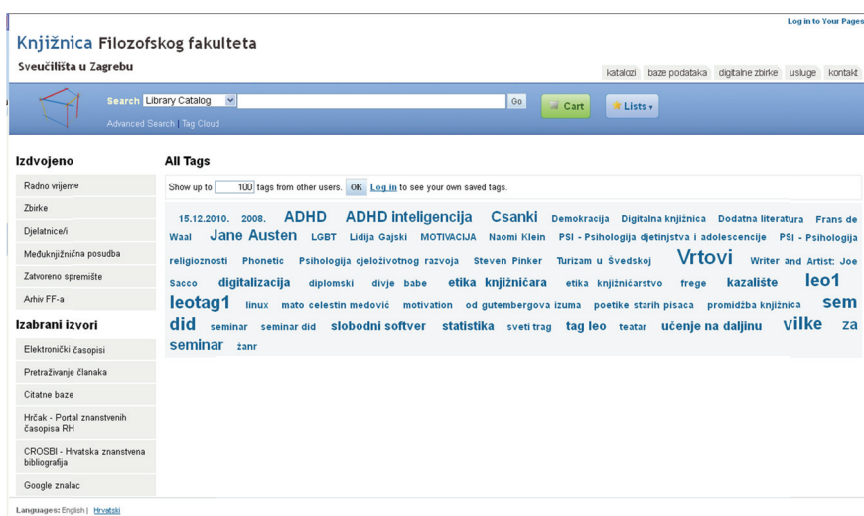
Log in to Your Pages

Knjižnica Filozofskog fakulteta
Sveučilišta u Zagrebu

katalozi | baze podataka | digitalne zbirke | usluge | kontakt

Search Library Catalog Go Cart Lists
Advanced Search | Tag Cloud

Izdvojeno
Radno vrijeme
Zbirke
Djelatnice/i
Međuknjižnična posudba
Zatvoreno spremište
Arhiv FF-a

Izabrani izvori
Elektronički časopisi
Pretraživanje članaka
Citatne baze
Hrčak - Portal znanstvenih časopisa RH
CROSBI - Hrvatska znanstvena bibliografija
Google znalac

All Tags

Show up to 100 tags from other users. OK Log in to see your own saved tags.

15.12.2010. 2008. ADHD ADHD inteligencija Csanki Demokracija Digitalna knjižnica Dodatna literatura Frans de Waal Jane Austen LGBT Lidija Gajski MOTIVACIJA Naomi Klein PSI - Psihologija djetinjstva i adolescencije PSI - Psihologija religioznosti Phonetic Psihologija cjeloživotnog razvoja Steven Pinker Turizam u Švedskoj Vrtovi Writer and Artist: Joe Sacco digitalizacija diplomski divje babe etika knjižničara etika knjižničarstvo frege kazalište leo1 leotag1 linux mato celestin medović motivation od gutembergova izuma poetike starih pisaca promidžba knjižnica sem did seminar seminar did slobodni softver statistika sveti trag tag leo teatar učenje na daljinu vilke za seminar žanr

Languages: English | Hrvatski